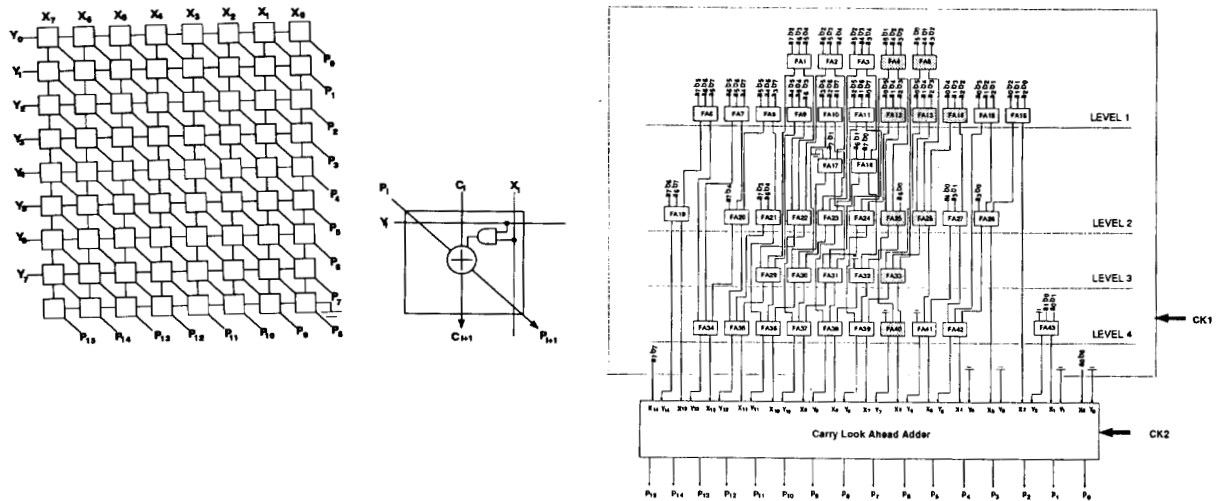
$X_7$ $X_6$ $X_5$ $X_4$ $X_3$ $X_2$ $X_1$ $X_0$

$Y_0$ $Y_1$ $Y_2$ $Y_3$ $Y_4$ $Y_5$ $Y_6$ $Y_7$

$P_0$ $P_1$ $P_2$ $P_3$ $P_4$ $P_5$ $P_6$ $P_7$ $P_8$

$P_{15}$ $P_{14}$ $P_{13}$ $P_{12}$ $P_{11}$ $P_{10}$ $P_9$

$P_i$ $C_i$ $X_i$ $Y_i$ $C_{i+1}$ $P_{i+1}$

FA1 FA2 FA3 FA4 FA5

FA6 FA7 FA8 FA9 FA10 FA11 FA12 FA13 FA14 FA15 FA16

LEVEL 1

FA17 FA18

FA19 FA20 FA21 FA22 FA23 FA24 FA25 FA26 FA27 FA28

LEVEL 2

FA29 FA30 FA31 FA32 FA33

LEVEL 3

FA34 FA35 FA36 FA37 FA38 FA39 FA40 FA41 FA42 FA43

LEVEL 4

CK1

Carry Look Ahead Adder

CK2

$P_{15}$ $P_{14}$ $P_{13}$ $P_{12}$ $P_{11}$ $P_{10}$ $P_9$ $P_8$ $P_7$ $P_6$ $P_5$ $P_4$ $P_3$ $P_2$ $P_1$ $P_0$